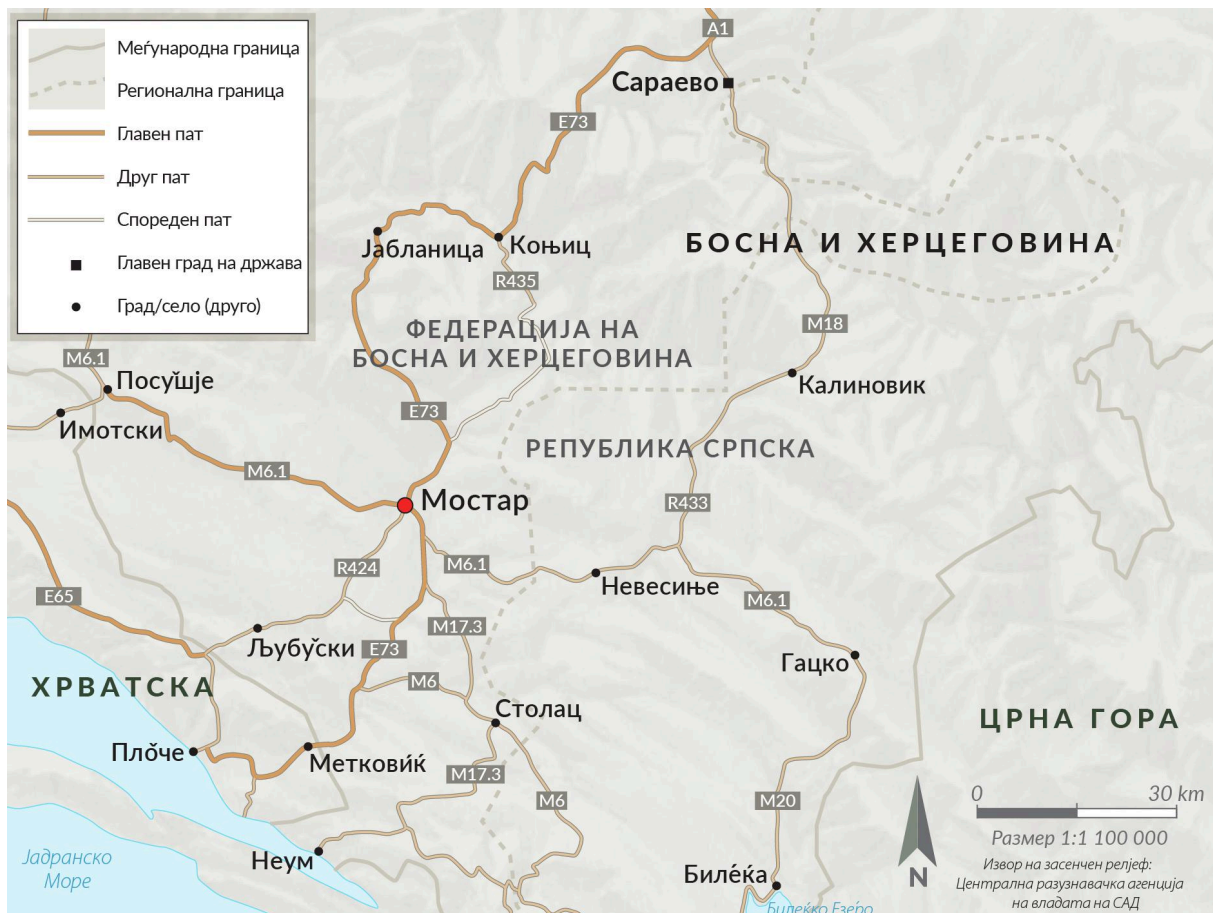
Меѓународна граница
Регионална граница
Главен пат
Друг пат
Спореден пат
Главен град на држава
Град/село (друго)

A1
Сараево
E73
Јабланица
Коњиц
БОСНА И ХЕРЦЕГОВИНА
R435
ФЕДЕРАЦИЈА НА БОСНА И ХЕРЦЕГОВИНА
M18
M6.1
Посушје
Калиновик
Имотски
E73
РЕПУБЛИКА СРПСКА
M6.1
Мостар
R433
R424
M6.1
Невесиње
E65
M17.3
M6.1
Љубушки
E73
Гацко
ХРВАТСКА
M6
Столац
ЦРНА ГОРА
Плоче
Метковиќ
M17.3
0
30 km
M6
M20
Размер 1:1 100 000
Јадранско Море
Неум
N
Извор на засенчен релјеф: Централна разузнавачка агенција на владата на САД
Билеќа
Билеќко Езеро